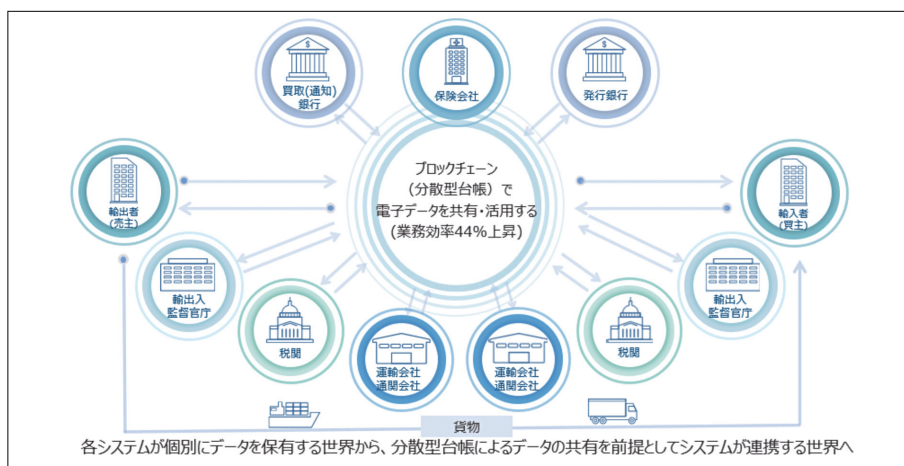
買取(通知)銀行

保険会社

発行銀行

輸出者(売主)

ブロックチェーン(分散型台帳)で電子データを共有・活用する(業務効率44%上昇)

輸入者(買主)

輸出入監督官庁

輸出入監督官庁

税関

運輸会社通関会社

運輸会社通関会社

税関

貨物

各システムが個別にデータを保有する世界から、分散型台帳によるデータの共有を前提としてシステムが連携する世界へ